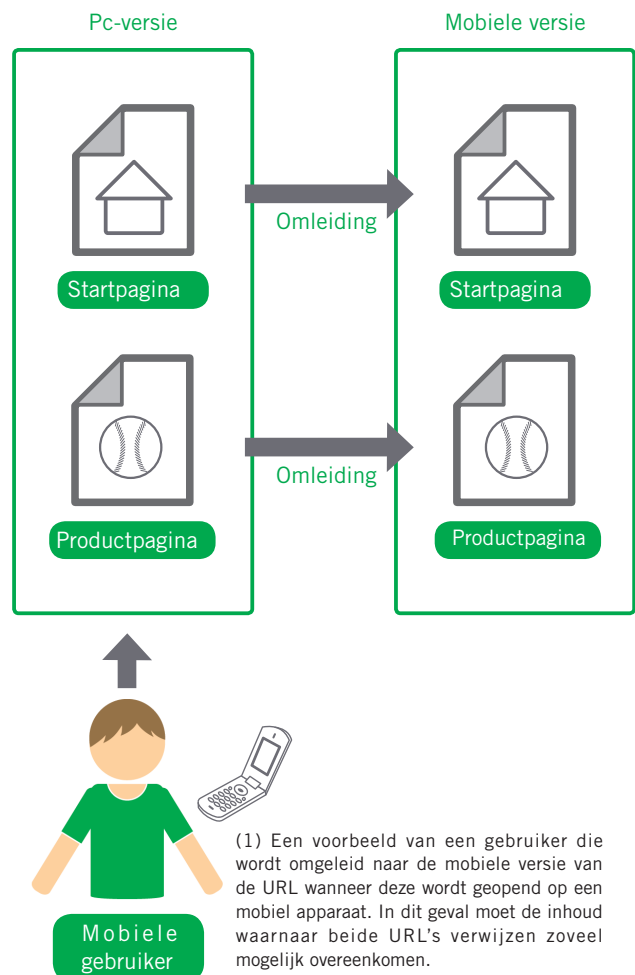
Pc-versie

Mobiele versie

Omleiding

Startpagina

Startpagina

Omleiding

Productpagina

Productpagina

Mobiele gebruiker

(1) Een voorbeeld van een gebruiker die wordt omgeleid naar de mobiele versie van de URL wanneer deze wordt geopend op een mobiel apparaat. In dit geval moet de inhoud waarnaar beide URL's verwijzen zoveel mogelijk overeenkomen.